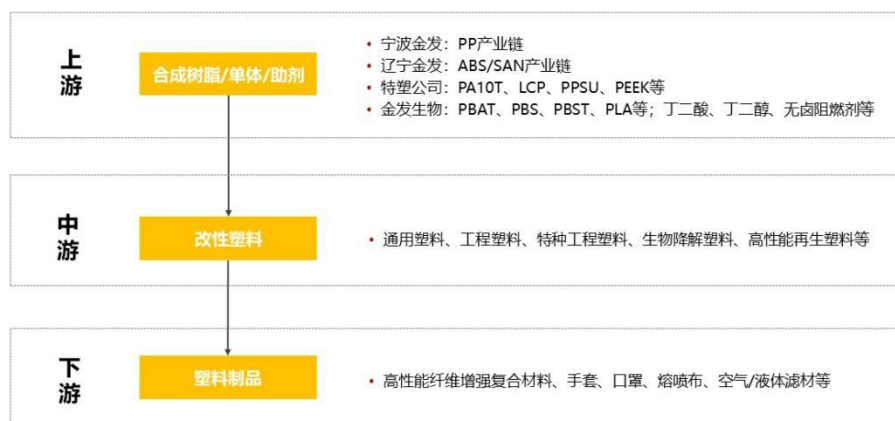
上游

合成树脂/单体/助剂

• 宁波金发：PP产业链
• 辽宁金发：ABS/SAN产业链
• 特塑公司：PA10T、LCP、PPSU、PEEK等
• 金发生物：PBAT、PBS、PBST、PLA等；丁二酸、丁二醇、无卤阻燃剂等

中游

改性塑料

• 通用塑料、工程塑料、特种工程塑料、生物降解塑料、高性能再生塑料等

下游

塑料制品

• 高性能纤维增强复合材料、手套、口罩、熔喷布、空气/液体滤材等